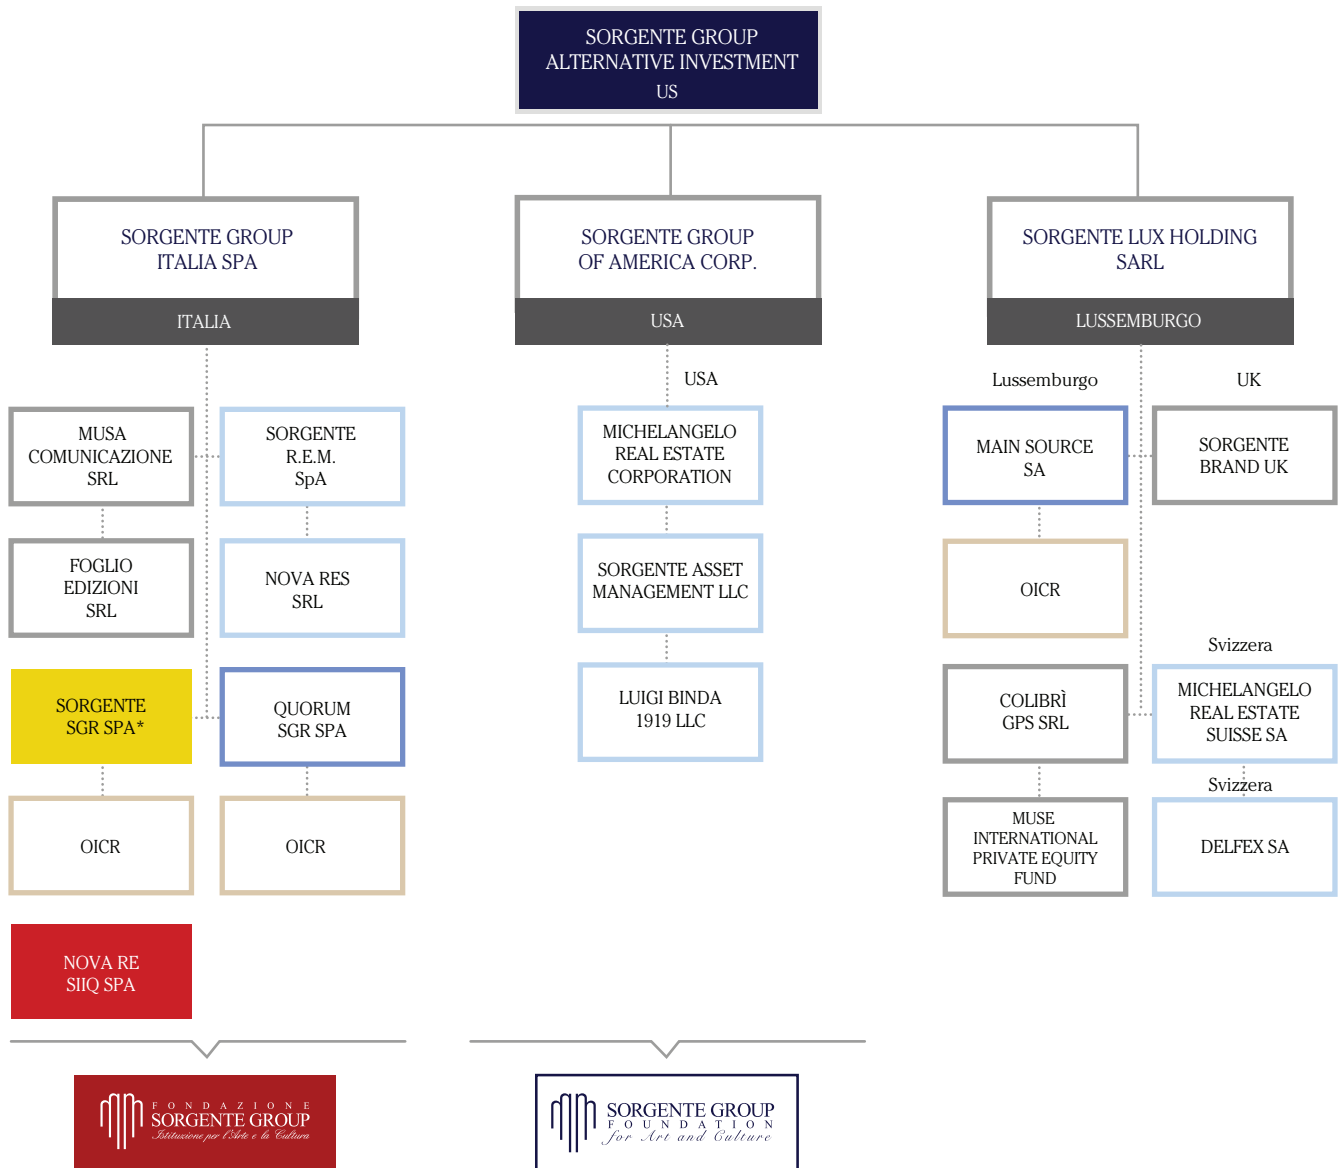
SORGENTE GROUP
ALTERNATIVE INVESTMENT
US

SORGENTE GROUP
ITALIA SPA

ITALIA

SORGENTE GROUP
OF AMERICA CORP.

USA

SORGENTE LUX HOLDING
SARL

LUSSEMBURGO

MUSA
COMUNICAZIONE
SRL

SORGENTE
R.E.M.
SpA

FOGLIO
EDIZIONI
SRL

NOVA RES
SRL

SORGENTE
SGR SPA*

QUORUM
SGR SPA

OICR

OICR

NOVA RE
SIIQ SPA

USA

MICHELANGELO
REAL ESTATE
CORPORATION

SORGENTE ASSET
MANAGEMENT LLC

LUIGI BINDA
1919 LLC

Lussemburgo

UK

MAIN SOURCE
SA

SORGENTE
BRAND UK

OICR

Svizzera

COLIBRÌ
GPS SRL

MICHELANGELO
REAL ESTATE
SUISSE SA

Svizzera

MUSE
INTERNATIONAL
PRIVATE EQUITY
FUND

DELFEX SA

FONDAZIONE
SORGENTE GROUP
Istituzione per l'Arte e la Cultura

SORGENTE GROUP
FOUNDATION
for Art and Culture